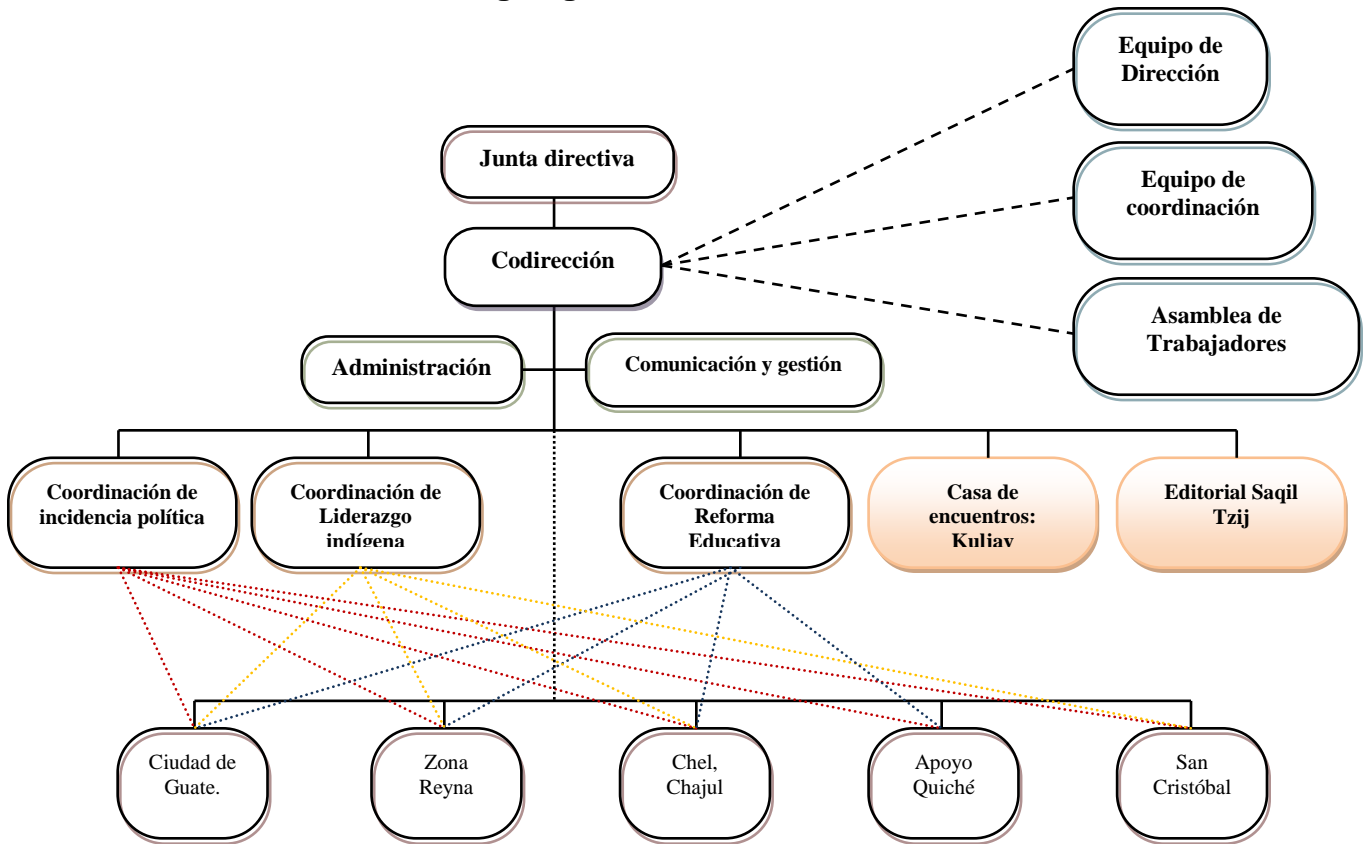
Junta directiva

Codirección

Equipo de Dirección

Equipo de coordinación

Asamblea de Trabajadores

Administración

Comunicación y gestión

Coordinación de incidencia política

Coordinación de Liderazgo indígena

Coordinación de Reforma Educativa

Casa de encuentros: Kuljay

Editorial Saqil Tzij

Ciudad de Guate.

Zona Reyna

Chel, Chajul

Apoyo Quiché

San Cristóbal